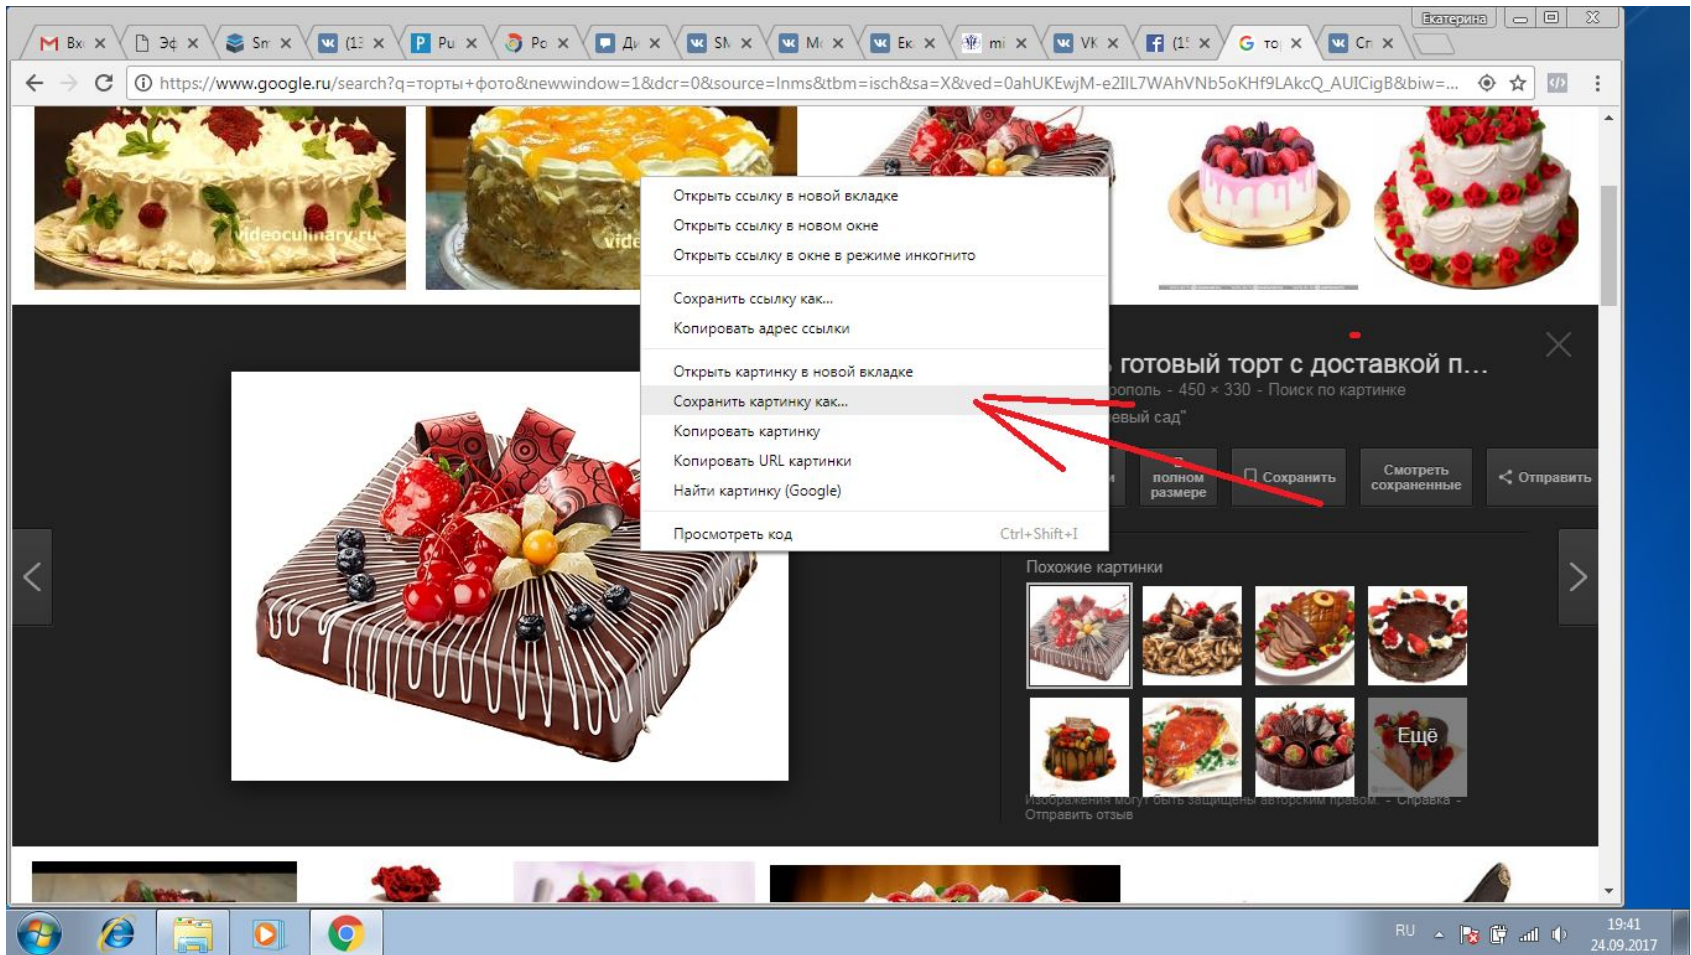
Екатерина

Вх × Эф × Sm × (1: × Ри × Ро × Ди × SN × Mc × Ек × mi × VK × (1! × то × Ст ×

https://www.google.ru/search?q=торты+фото&newwindow=1&dcr=0&source=lnms&tbm=isch&sa=X&ved=0ahUKEwjM-e2IlL7WAhVNb5oKHf9LAkcQ_AUICigB&biw=...

videoculinary.ru

vide

Открыть ссылку в новой вкладке
Открыть ссылку в новом окне
Открыть ссылку в окне в режиме инкогнито

Сохранить ссылку как...
Копировать адрес ссылки

Открыть картинку в новой вкладке
Сохранить картинку как...
Копировать картинку
Копировать URL картинки
Найти картинку (Google)

Просмотреть код Ctrl+Shift+I

готовый торт с доставкой п...
рополь - 450 × 330 - Поиск по картинке
евый сад"

полном размере
Сохранить
Смотреть сохраненные
Отправить

Похожие картинки

Ещё

Изображения могут быть защищены авторским правом. - Справка - Отправить отзыв

RU
19:41
24.09.2017